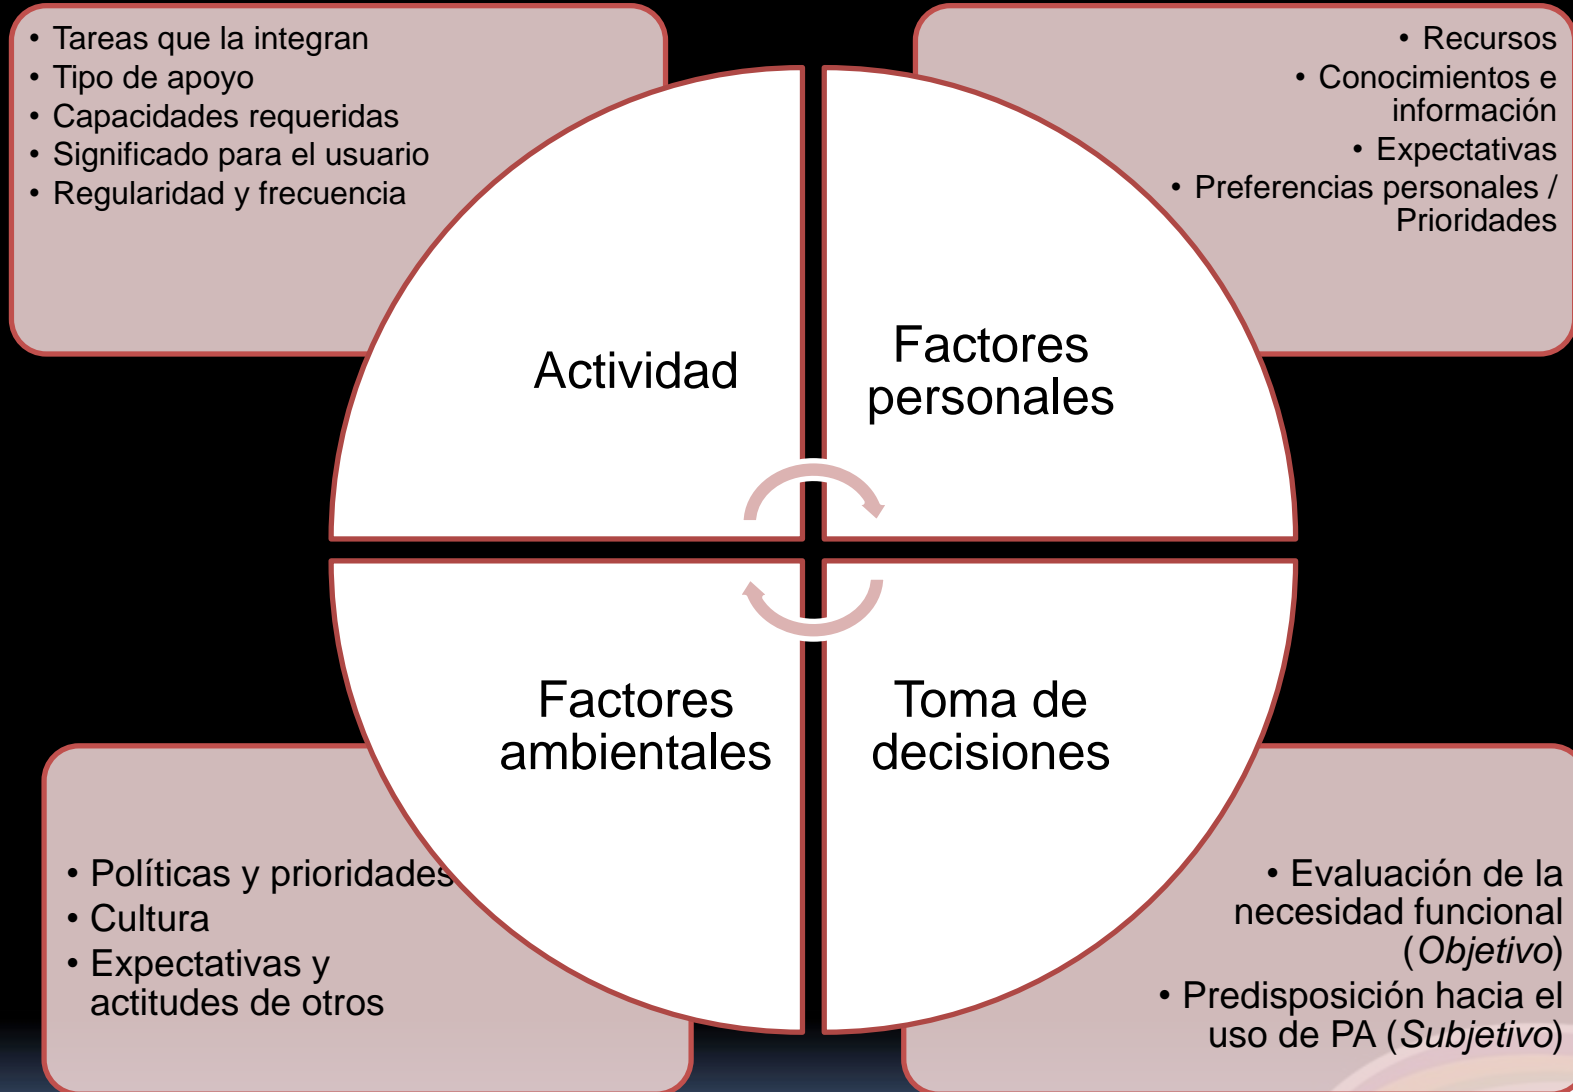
- Tareas que la integran
- Tipo de apoyo
- Capacidades requeridas
- Significado para el usuario
- Regularidad y frecuencia

- Recursos
- Conocimientos e información
- Expectativas
- Preferencias personales / Prioridades

Actividad

Factores personales

Factores ambientales

Toma de decisiones

- Políticas y prioridades
- Cultura
- Expectativas y actitudes de otros

- Evaluación de la necesidad funcional (*Objetivo*)
- Predisposición hacia el uso de PA (*Subjetivo*)